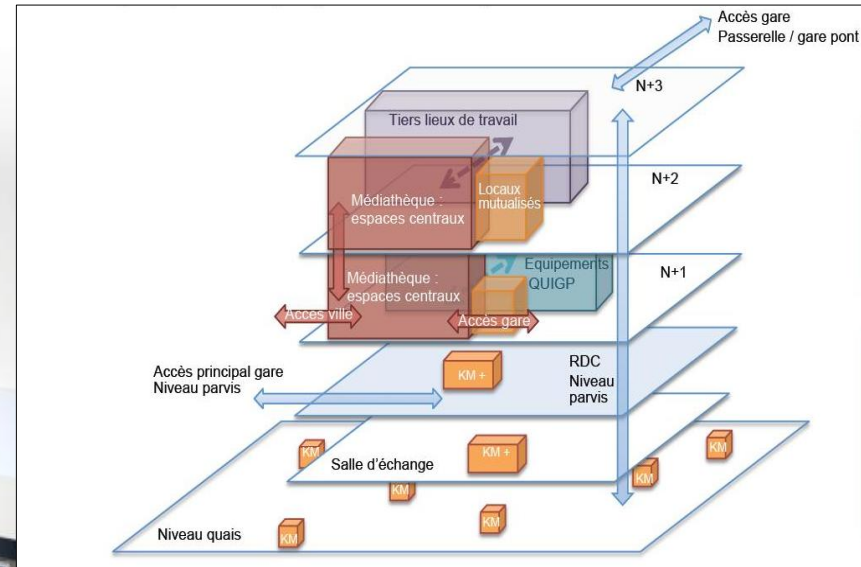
Accès gare
Passerelle / gare pont

N+3

Tiers lieux de travail

N+2

Médiathèque : espaces centraux

Locaux mutualisés

Equipements QUIGP

N+1

Médiathèque : espaces centraux

Accès ville

Accès gare

Accès principal gare
Niveau parvis

KM +

RDC
Niveau parvis

KM

Salle d'échange

KM +

KM

KM

KM

KM

Niveau quais

KM